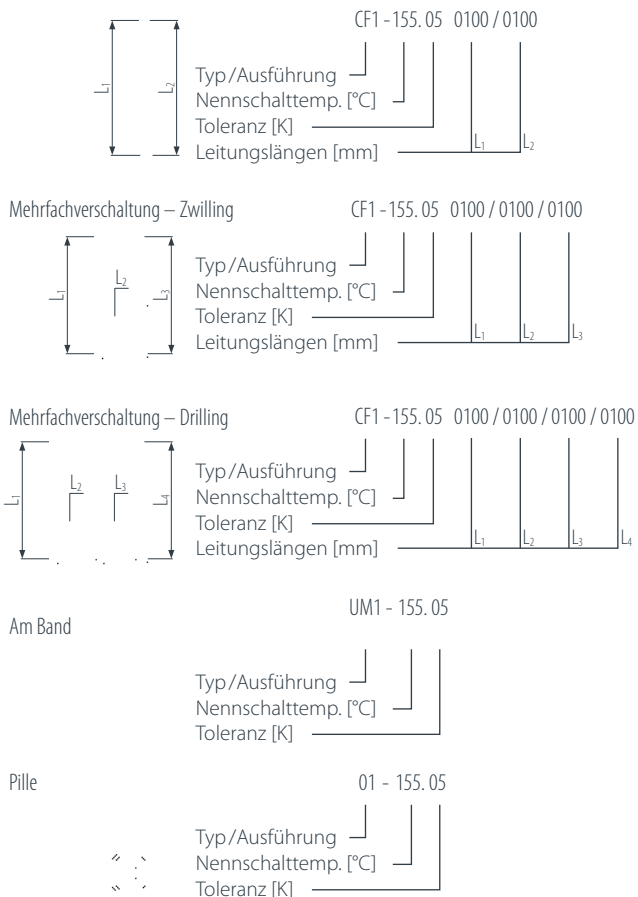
$L_1$ $L_2$

CF1 - 155. 05 0100 / 0100

Typ/Ausführung
Nennschalttemp. [°C]
Toleranz [K]
Leitungslängen [mm]

$L_1$ $L_2$

Mehrfachverschaltung – Zwilling

CF1 - 155. 05 0100 / 0100 / 0100

$L_1$ $L_2$ $L_3$

Typ/Ausführung
Nennschalttemp. [°C]
Toleranz [K]
Leitungslängen [mm]

$L_1$ $L_2$ $L_3$

Mehrfachverschaltung – Drilling

CF1 - 155. 05 0100 / 0100 / 0100 / 0100

$L_1$ $L_2$ $L_3$ $L_4$

Typ/Ausführung
Nennschalttemp. [°C]
Toleranz [K]
Leitungslängen [mm]

$L_1$ $L_2$ $L_3$ $L_4$

Am Band

UM1 - 155. 05

Typ/Ausführung
Nennschalttemp. [°C]
Toleranz [K]

Pille

01 - 155. 05

Typ/Ausführung
Nennschalttemp. [°C]
Toleranz [K]